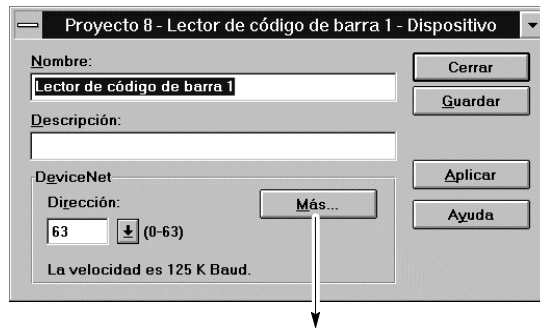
Proyecto 8 - Lector de código de barra 1 - Dispositivo

Nombre:
Lector de código de barra 1

Descripción:

DeviceNet
Dirección:
63 (0-63)
Más...
La velocidad es 125 K Baud.

Cerrar
Guardar
Aplicar
Ayuda